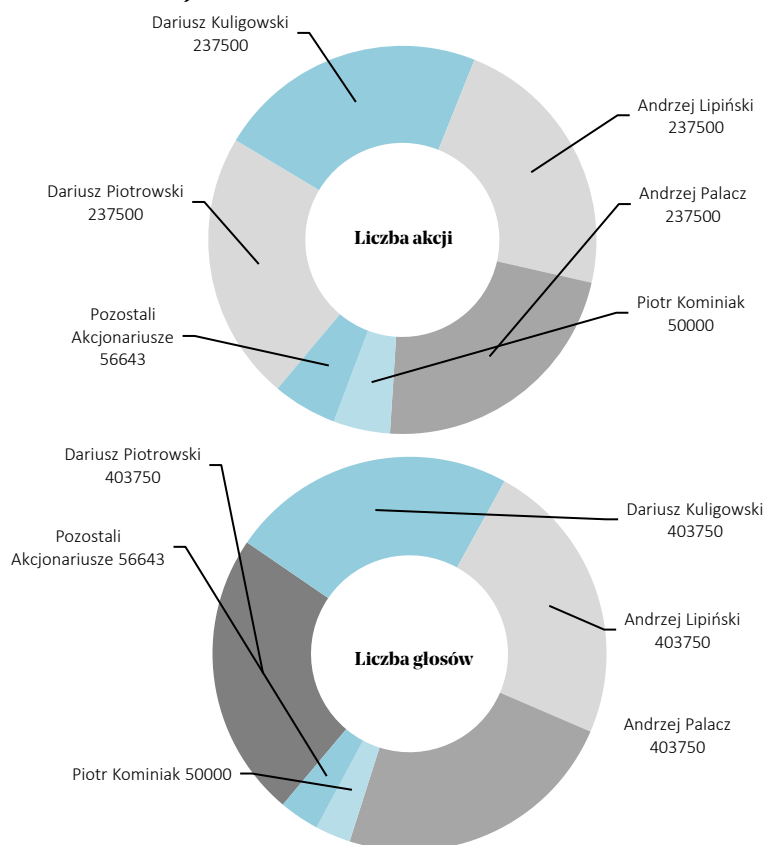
Dariusz Kuligowski
237500

Andrzej Lipiński
237500

Dariusz Piotrowski
237500

Andrzej Palacz
237500

Liczba akcji

Pozostali
Akcjonariusze
56643

Piotr Kominiak
50000

Dariusz Piotrowski
403750

Dariusz Kuligowski
403750

Pozostali
Akcjonariusze 56643

Andrzej Lipiński
403750

Liczba głosów

Andrzej Palacz
403750

Piotr Kominiak 50000